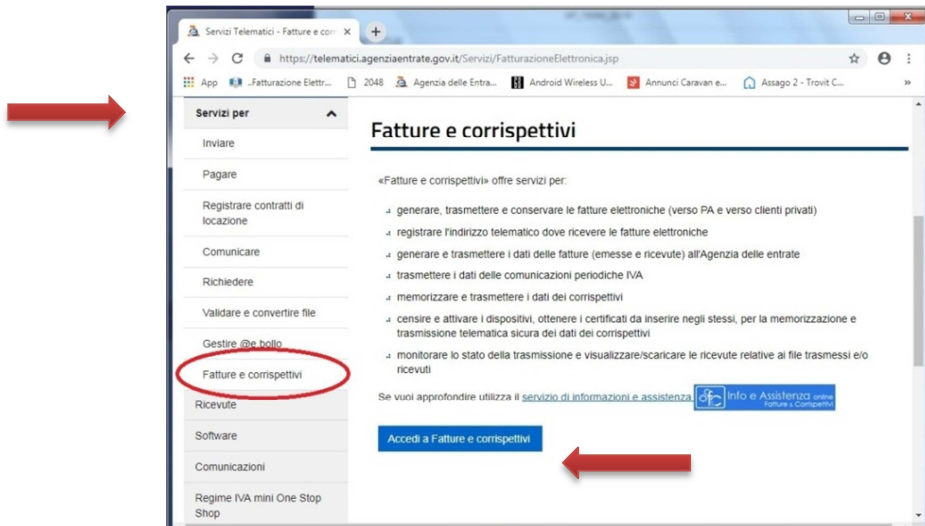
Servizi Telematici - Fatture e corr ×

https://telematici.agenziaentrate.gov.it/Servizi/FatturazioneElettronica.jsp

App ..Fatturazione Elettr... 2048 Agenzia delle Entra... Android Wireless U... Annunci Caravan e... Assago 2 - Trovit C... »

Servizi per

Inviare

Pagare

Registrare contratti di locazione

Comunicare

Richiedere

Validare e convertire file

Gestire @e.bollo

Fatture e corrispettivi

Ricevute

Software

Comunicazioni

Regime IVA mini One Stop Shop

Fatture e corrispettivi

«Fatture e corrispettivi» offre servizi per:

generare, trasmettere e conservare le fatture elettroniche (verso PA e verso clienti privati)

registrare l'indirizzo telematico dove ricevere le fatture elettroniche

generare e trasmettere i dati delle fatture (emesse e ricevute) all'Agenzia delle entrate

trasmettere i dati delle comunicazioni periodiche IVA

memorizzare e trasmettere i dati dei corrispettivi

censire e attivare i dispositivi, ottenere i certificati da inserire negli stessi, per la memorizzazione e trasmissione telematica sicura dei dati dei corrispettivi

monitorare lo stato della trasmissione e visualizzare/scaricare le ricevute relative ai file trasmessi e/o ricevuti

Se vuoi approfondire utilizza il servizio di informazioni e assistenza Info e Assistenza online Fatture e Corrispettivi

Accedi a Fatture e corrispettivi